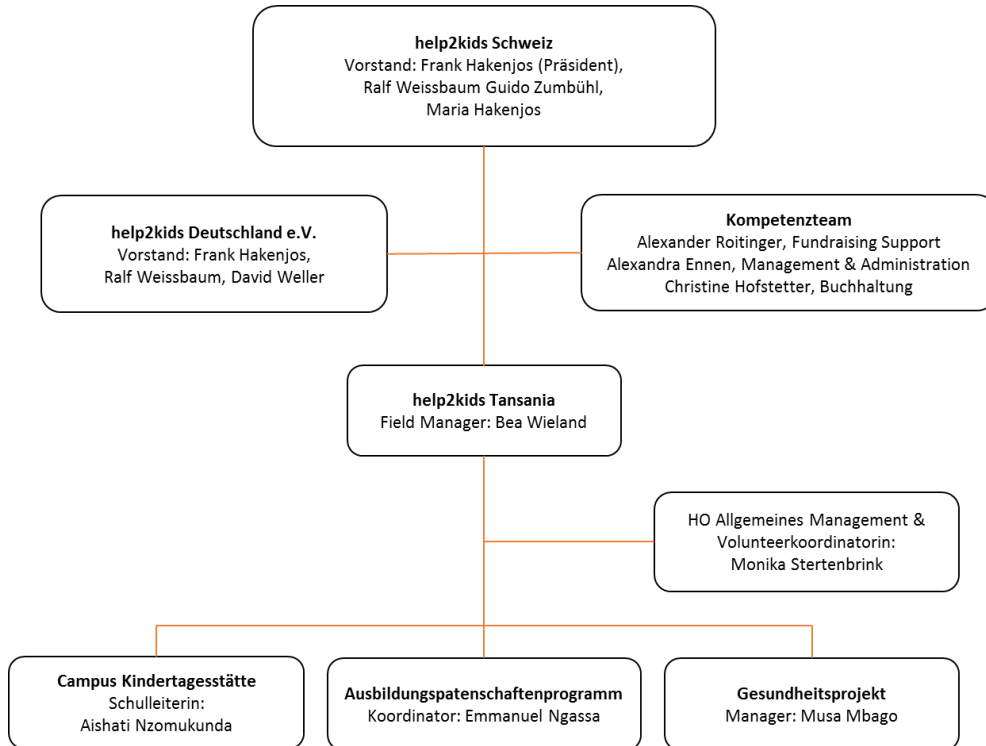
help2kids Schweiz
Vorstand: Frank Hakenjos (Präsident), Ralf Weissbaum Guido Zumbühl, Maria Hakenjos

help2kids Deutschland e.V.
Vorstand: Frank Hakenjos, Ralf Weissbaum, David Weller

Kompetenzteam
Alexander Roitinger, Fundraising Support
Alexandra Ennen, Management & Administration
Christine Hofstetter, Buchhaltung

help2kids Tansania
Field Manager: Bea Wieland

HO Allgemeines Management & Volunteerkoordinatorin: Monika Stertenbrink

Campus Kindertagesstätte
Schulleiterin: Aishati Nzomukunda

Ausbildungspatenschaftenprogramm
Koordinator: Emmanuel Ngassa

Gesundheitsprojekt
Manager: Musa Mbago